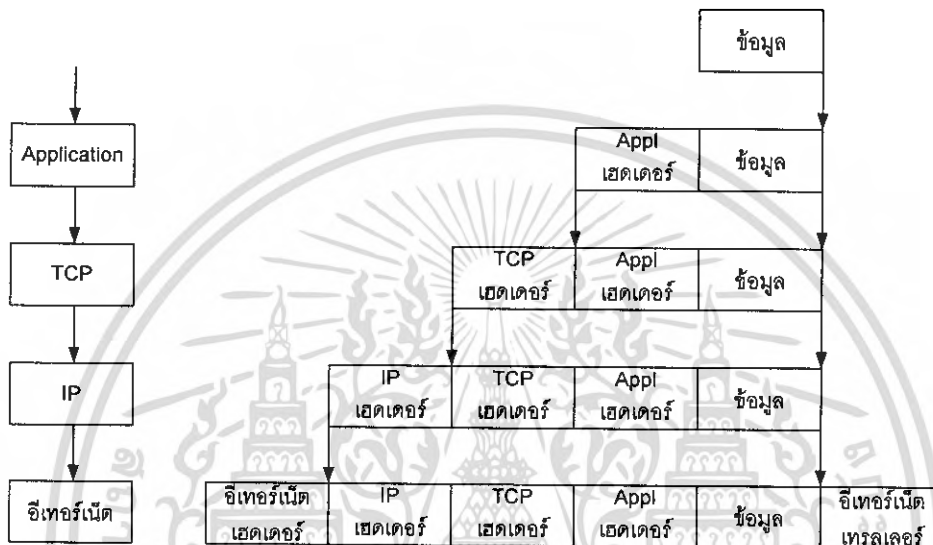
ข้อมูล

Application

Appl เฮดเดอร์ | ข้อมูล

TCP

TCP เฮดเดอร์ | Appl เฮดเดอร์ | ข้อมูล

IP

IP เฮดเดอร์ | TCP เฮดเดอร์ | Appl เฮดเดอร์ | ข้อมูล

อีเทอร์เน็ต

อีเทอร์เน็ต เฮดเดอร์ | IP เฮดเดอร์ | TCP เฮดเดอร์ | Appl เฮดเดอร์ | ข้อมูล | อีเทอร์เน็ต เทรลเลอร์